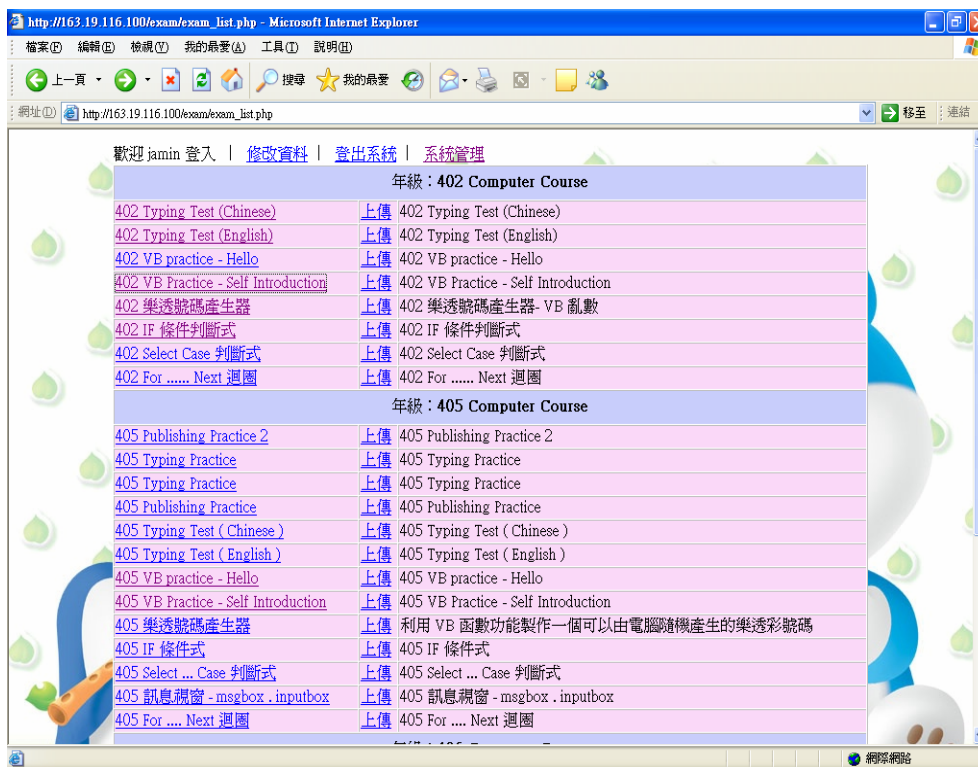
http://163.19.116.100/exam/exam_list.php - Microsoft Internet Explorer

檔案(F) 編輯(E) 檢視(V) 我的最愛(A) 工具(T) 說明(H)

上一頁 搜尋 我的最愛

網址(D) http://163.19.116.100/exam/exam_list.php 移至 連結

歡迎 jamin 登入 | 修改資料 | 登出系統 | 系統管理

| 年級 : 402 Computer Course | | |
|---|---|---|
| 402 Typing Test (Chinese) | 上傳 | 402 Typing Test (Chinese) |
| 402 Typing Test (English) | 上傳 | 402 Typing Test (English) |
| 402 VB practice - Hello | 上傳 | 402 VB practice - Hello |
| 402 VB Practice - Self Introduction | 上傳 | 402 VB Practice - Self Introduction |
| 402 樂透號碼產生器 | 上傳 | 402 樂透號碼產生器- VB 亂數 |
| 402 IF 條件判斷式 | 上傳 | 402 IF 條件判斷式 |
| 402 Select Case 判斷式 | 上傳 | 402 Select Case 判斷式 |
| 402 For ...... Next 迴圈 | 上傳 | 402 For ...... Next 迴圈 |
| 年級 : 405 Computer Course | | |
| 405 Publishing Practice 2 | 上傳 | 405 Publishing Practice 2 |
| 405 Typing Practice | 上傳 | 405 Typing Practice |
| 405 Typing Practice | 上傳 | 405 Typing Practice |
| 405 Publishing Practice | 上傳 | 405 Publishing Practice |
| 405 Typing Test ( Chinese ) | 上傳 | 405 Typing Test ( Chinese ) |
| 405 Typing Test ( English ) | 上傳 | 405 Typing Test ( English ) |
| 405 VB practice - Hello | 上傳 | 405 VB practice - Hello |
| 405 VB Practice - Self Introduction | 上傳 | 405 VB Practice - Self Introduction |
| 405 樂透號碼產生器 | 上傳 | 利用 VB 函數功能製作一個可以由電腦隨機產生的樂透彩號碼 |
| 405 IF 條件式 | 上傳 | 405 IF 條件式 |
| 405 Select ... Case 判斷式 | 上傳 | 405 Select ... Case 判斷式 |
| 405 訊息視窗 - msgbox . inputbox | 上傳 | 405 訊息視窗 - msgbox . inputbox |
| 405 For .... Next 迴圈 | 上傳 | 405 For .... Next 迴圈 |

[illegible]

網際網路